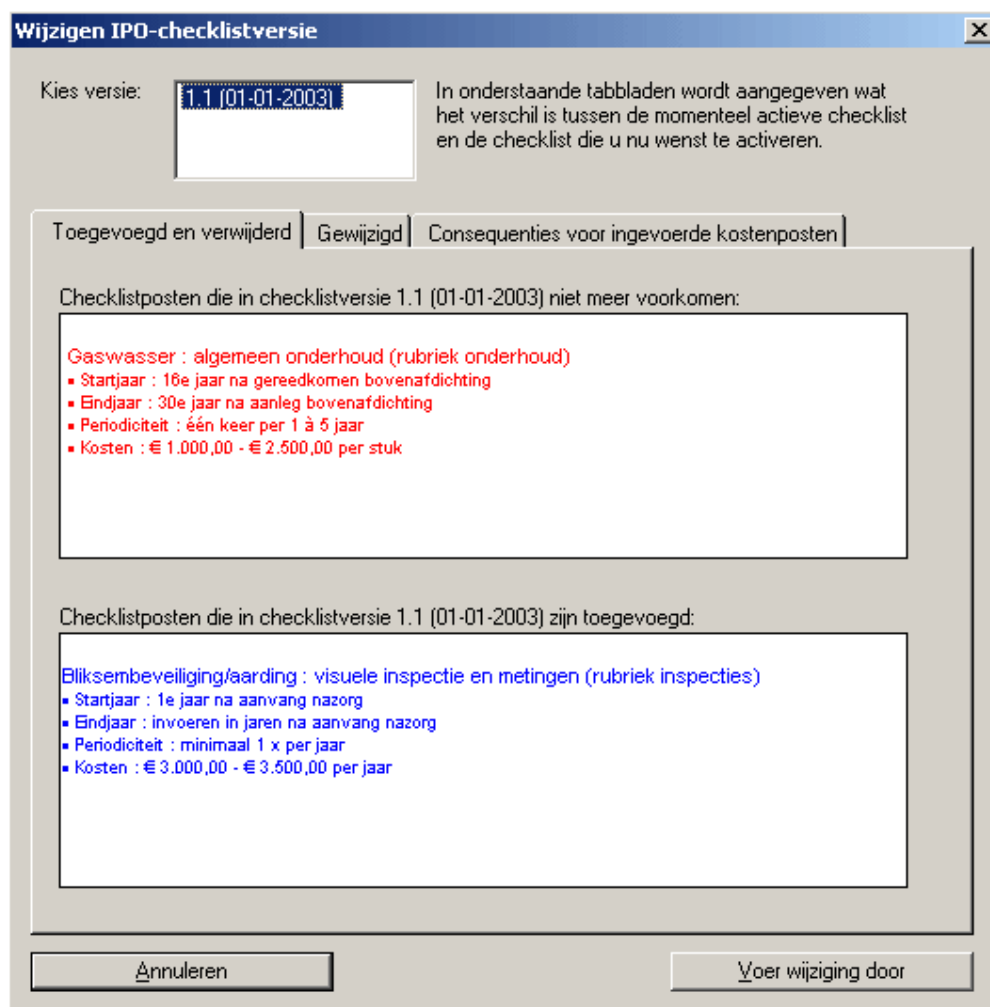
Wijzigen IPO-checklistversie

×

Kies versie:

1.1 (01-01-2003)

In onderstaande tabbladen wordt aangegeven wat het verschil is tussen de momenteel actieve checklist en de checklist die u nu wenst te activeren.

Toegevoegd en verwijderd | Gewijzigd | Consequenties voor ingevoerde kostenposten

Checklistposten die in checklistversie 1.1 (01-01-2003) niet meer voorkomen:

Gaswasser : algemeen onderhoud (rubriek onderhoud)
▪ Startjaar : 16e jaar na gereedkomen bovenafdichting
▪ Eindjaar : 30e jaar na aanleg bovenafdichting
▪ Periodiciteit : één keer per 1 à 5 jaar
▪ Kosten : € 1.000,00 - € 2.500,00 per stuk

Checklistposten die in checklistversie 1.1 (01-01-2003) zijn toegevoegd:

Bliksembeveiliging/aarding : visuele inspectie en metingen (rubriek inspecties)
▪ Startjaar : 1e jaar na aanvang nazorg
▪ Eindjaar : invoeren in jaren na aanvang nazorg
▪ Periodiciteit : minimaal 1 x per jaar
▪ Kosten : € 3.000,00 - € 3.500,00 per jaar

Annuleren

Voer wijziging door